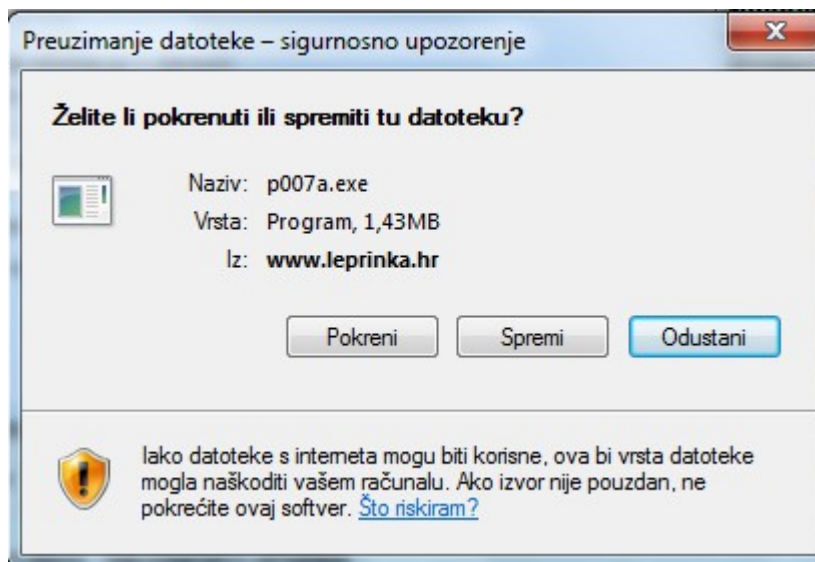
Preuzimanje datoteke – sigurnosno upozorenje

X

Želite li pokrenuti ili spremiti tu datoteku?

Naziv: p007a.exe

Vrsta: Program, 1,43MB

Iz: www.leprinka.hr

Pokreni

Spremi

Odustani

Iako datoteke s interneta mogu biti korisne, ova bi vrsta datoteke mogla naškoditi vašem računalu. Ako izvor nije pouzdan, ne pokrećite ovaj softver. Što riskiram?